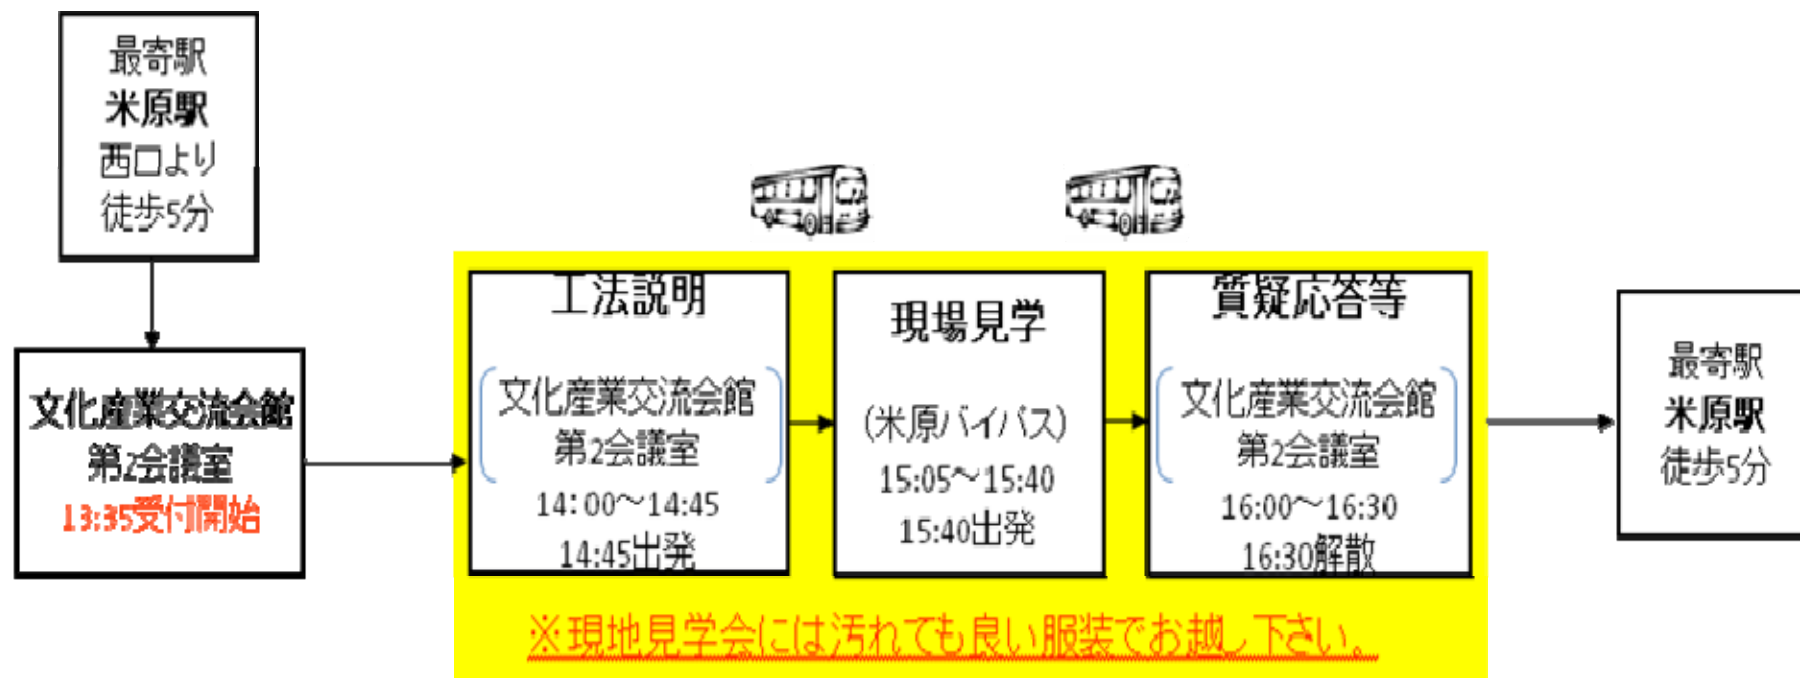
最寄駅
米原駅
西口より
徒歩5分

文化産業交流会館
第2会議室
13:35受付開始

工法説明
（文化産業交流会館
第2会議室）
14:00～14:45
14:45出発

現場見学
（米原バイパス）
15:05～15:40
15:40出発

質疑応答等
（文化産業交流会館
第2会議室）
16:00～16:30
16:30解散

最寄駅
米原駅
徒歩5分

※現地見学会には汚れても良い服装でお越し下さい。